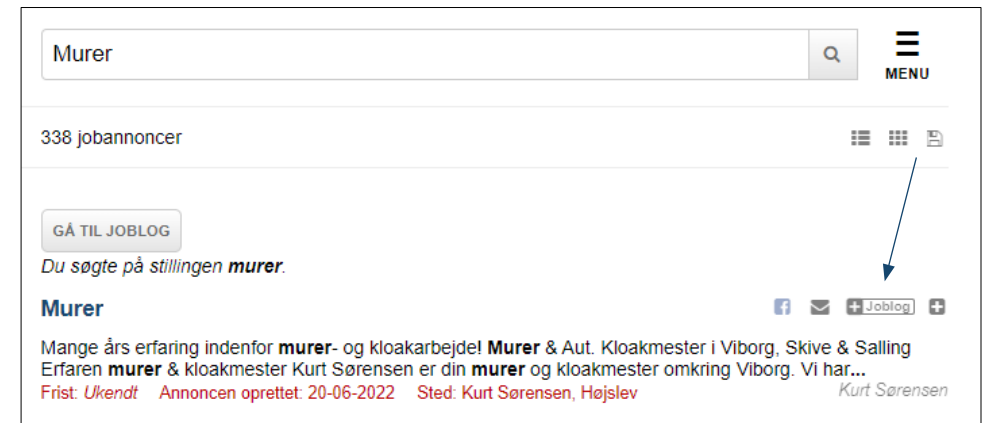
Murer

MENU

338 jobannoncer

GÅ TIL JOBLOG

Du søgte på stillingen murer.

Murer

Joblog

Mange års erfaring indenfor murer- og kloakarbejde! Murer & Aut. Kloakmester i Viborg, Skive & Salling Erfaren murer & kloakmester Kurt Sørensen er din murer og kloakmester omkring Viborg. Vi har...

Frist: Ukendt Annoncen oprettet: 20-06-2022 Sted: Kurt Sørensen, Højslev

Kurt Sørensen